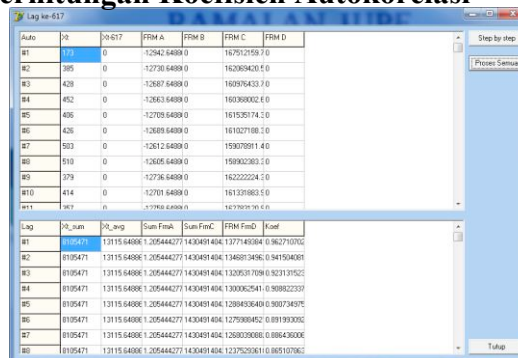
erhitungan Koefisien Autokorelasi

Lag ke-617

| Auto | Xt | Xt-617 | FRM A | FRM B | FRM C | FRM D |
|---|---|---|---|---|---|---|
| #1 | 173 | 0 | -12942.6488 | 0 | 167512159.7 | 0 |
| #2 | 385 | 0 | -12730.6488 | 0 | 162069420.5 | 0 |
| #3 | 428 | 0 | -12687.6488 | 0 | 160976433.7 | 0 |
| #4 | 452 | 0 | -12663.6488 | 0 | 160368002.6 | 0 |
| #5 | 406 | 0 | -12709.6488 | 0 | 161535174.3 | 0 |
| #6 | 426 | 0 | -12689.6488 | 0 | 161027188.3 | 0 |
| #7 | 503 | 0 | -12612.6488 | 0 | 159078911.4 | 0 |
| #8 | 510 | 0 | -12605.6488 | 0 | 158902383.3 | 0 |
| #9 | 379 | 0 | -12736.6488 | 0 | 162222224.2 | 0 |
| #10 | 414 | 0 | -12701.6488 | 0 | 161331883.9 | 0 |
| #11 | 357 | 0 | -12758.6488 | 0 | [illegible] | |

Step by step

Proses Semua

| Lag | Xt_sum | Xt_avg | Sum FrmA | Sum FrmC | FRM FrmD | Koef |
|---|---|---|---|---|---|---|
| #1 | 8105471 | 13115.6488 | 1.205444277 | 1430491404 | 1377149384 | 0.962710702 |
| #2 | 8105471 | 13115.6488 | 1.205444277 | 1430491404 | 1346813496 | 0.941504081 |
| #3 | 8105471 | 13115.6488 | 1.205444277 | 1430491404 | 1320531709 | 0.923131523 |
| #4 | 8105471 | 13115.6488 | 1.205444277 | 1430491404 | 1300062541 | 0.908822337 |
| #5 | 8105471 | 13115.6488 | 1.205444277 | 1430491404 | 1288493640 | 0.900734975 |
| #6 | 8105471 | 13115.6488 | 1.205444277 | 1430491404 | 1275988452 | 0.891993092 |
| #7 | 8105471 | 13115.6488 | 1.205444277 | 1430491404 | 1268039088 | 0.886436008 |
| #8 | 8105471 | 13115.6488 | 1.205444277 | 1430491404 | 1237529361 | 0.865107063 |

Tutup